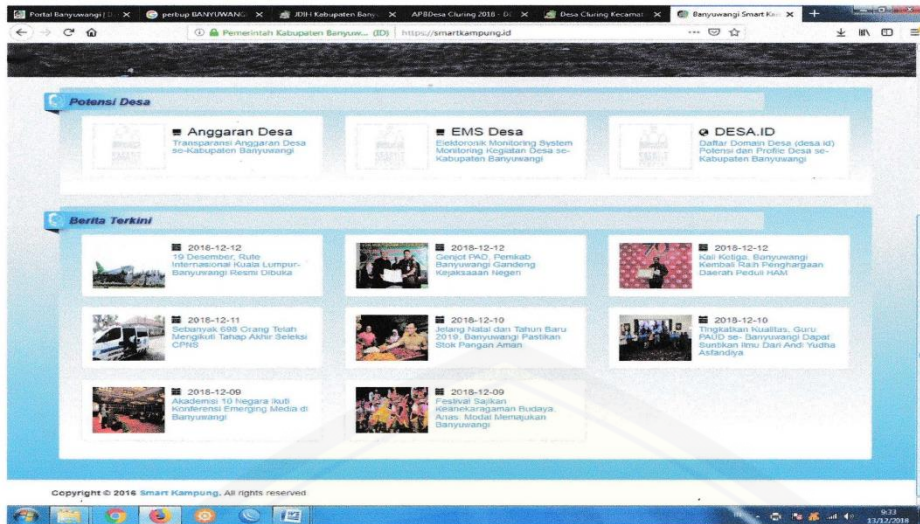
Portal Banyuwangi | D × perbup BANYUWANG × JDIH Kabupaten Bany × APBDesa Cluring 2018 - D × Desa Cluring Kecamat × Banyuwangi Smart Ka ×

Pemerintah Kabupaten Banyuw... (ID) https://smartkampung.id

Potensi Desa

Anggaran Desa
Transparansi Anggaran Desa se-Kabupaten Banyuwangi

EMS Desa
Elektronik Monitoring System Monitoring Kegiatan Desa se-Kabupaten Banyuwangi

DESA.ID
Daftar Domain Desa (desa.id) Potensi dan Profile Desa se-Kabupaten Banyuwangi

Berita Terkini

2018-12-12
19 Desember, Rute Internasional Kuala Lumpur-Banyuwangi Resmi Dibuka

2018-12-12
Genjot PAD, Pemkab Banyuwangi Gandeng Kejaksaaan Negeri

2018-12-12
Kali Ketiga, Banyuwangi Kembali Raih Penghargaan Daerah Peduli HAM

2018-12-11
Sebanyak 698 Orang Telah Mengikuti Tahap Akhir Seleksi CPNS

2018-12-10
Jelang Natal dan Tahun Baru 2019, Banyuwangi Pastikan Stok Pangan Aman

2018-12-10
Tingkatkan Kualitas, Guru PAUD se- Banyuwangi Dapat Suntikan Ilmu Dari Andi Yudha Asfandiya

2018-12-09
Akademisi 10 Negara Ikuti Konferensi Emerging Media di Banyuwangi

2018-12-09
Festival Sajikan Keanekaragaman Budaya, Anas: Modal Memajukan Banyuwangi

Copyright © 2016 Smart Kampung, All rights reserved

9:33
13/12/2018